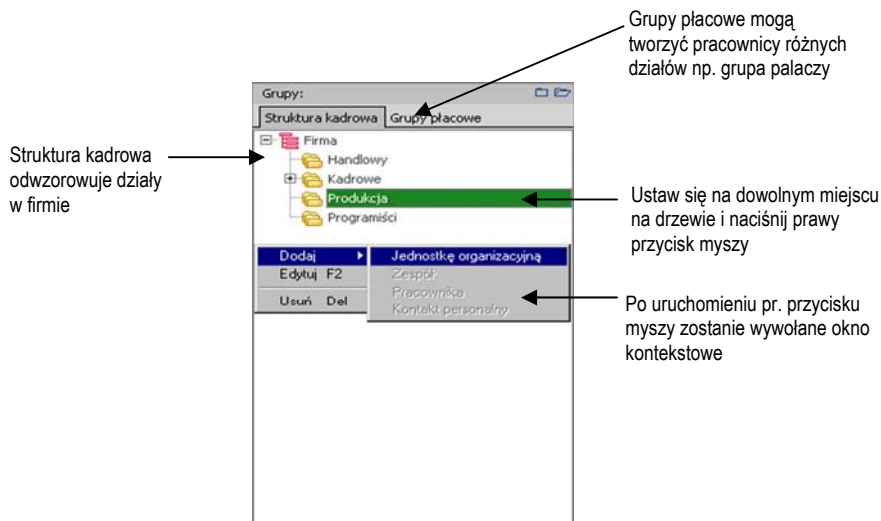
Grupy płacowe mogą tworzyć pracownicy różnych działów np. grupa palaczy

Grupy:

Struktura kadrowa | Grupy płacowe

Firma
Handlowy
Kadrowe
Produkcja
Programiści

Struktura kadrowa odwzorowuje działy w firmie

Ustaw się na dowolnym miejscu na drzewie i naciśnij prawy przycisk myszy

Dodaj
Edytuj F2
Usuń Del

Jednostkę organizacyjną
Zespół
Pracownika
Kontakt personalny

Po uruchomieniu pr. przycisku myszy zostanie wywołane okno kontekstowe